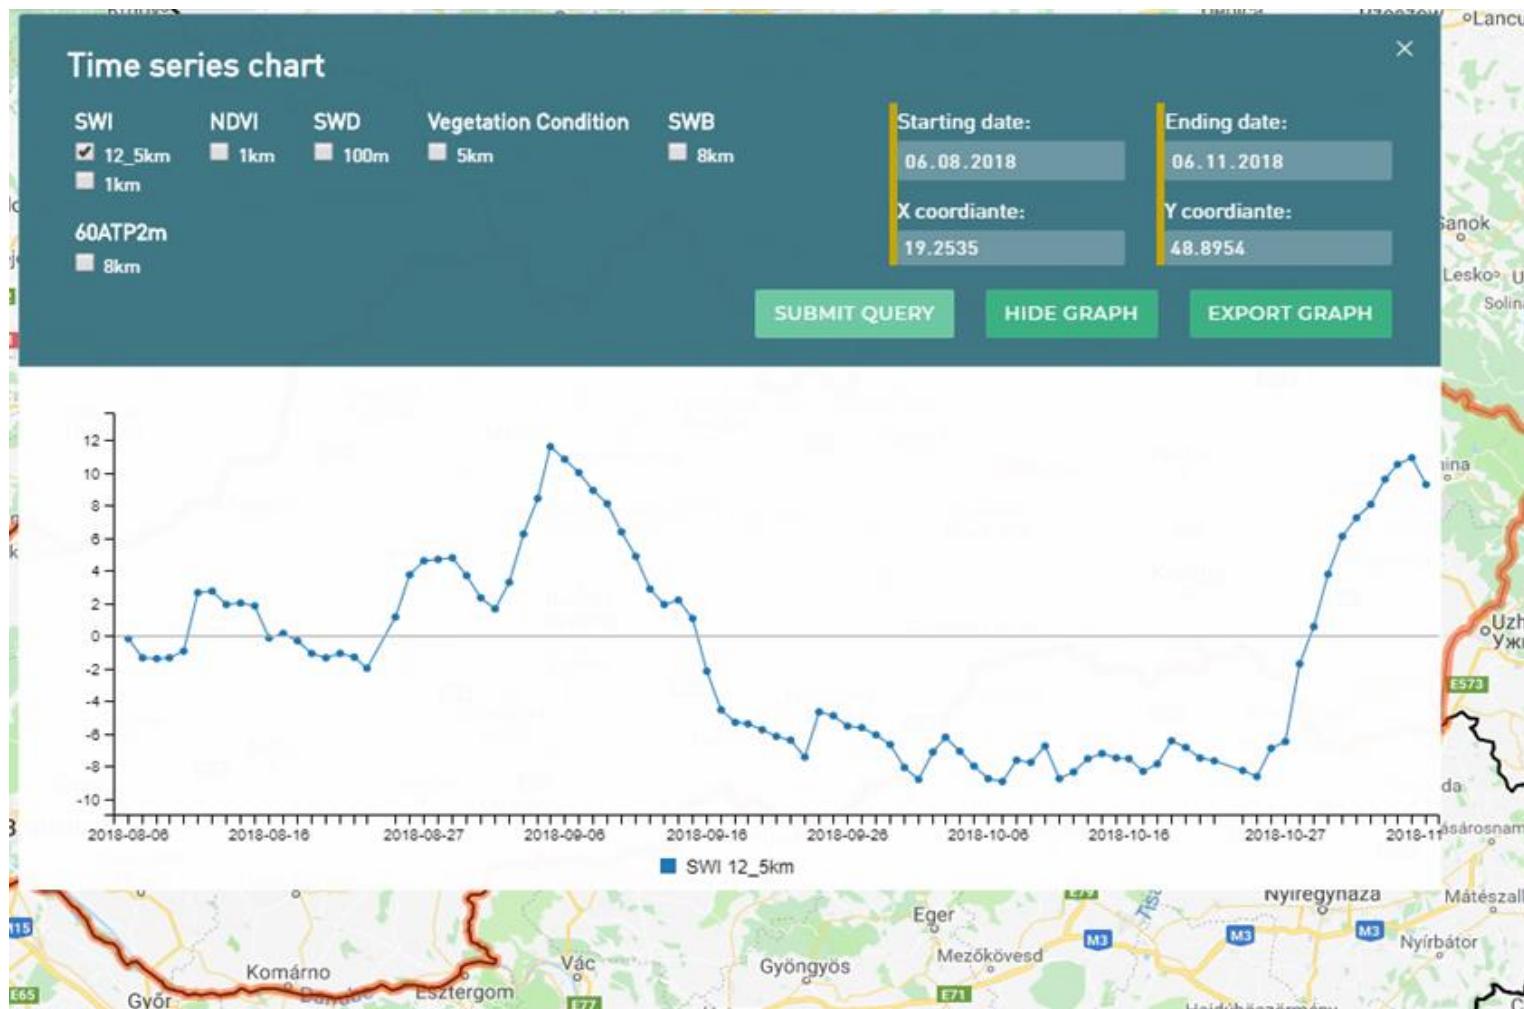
Time series chart

SWI
12_5km
1km

NDVI
1km

SWD
100m

Vegetation Condition
5km

SWB
8km

60ATP2m
8km

Starting date:
06.08.2018

Ending date:
06.11.2018

X coordiante:
19.2535

Y coordiante:
48.8954

SUBMIT QUERY
HIDE GRAPH
EXPORT GRAPH

12
10
8
6
4
2
0
-2
-4
-6
-8
-10

2018-08-06
2018-08-16
2018-08-27
2018-09-06
2018-09-16
2018-09-26
2018-10-06
2018-10-16
2018-10-27
2018-11

SWI 12_5km

oLancu
Sanok
Lesko
Solin
Uzh
E573
Nyíregyháza
Mátészal
Nyírbátor
Eger
Mezőkövesd
Gyöngyös
Vác
Komárno
Esztergom
Győr
M3
E71
E77
E65
E79
15
Tisza
da
ina
ásárosnam